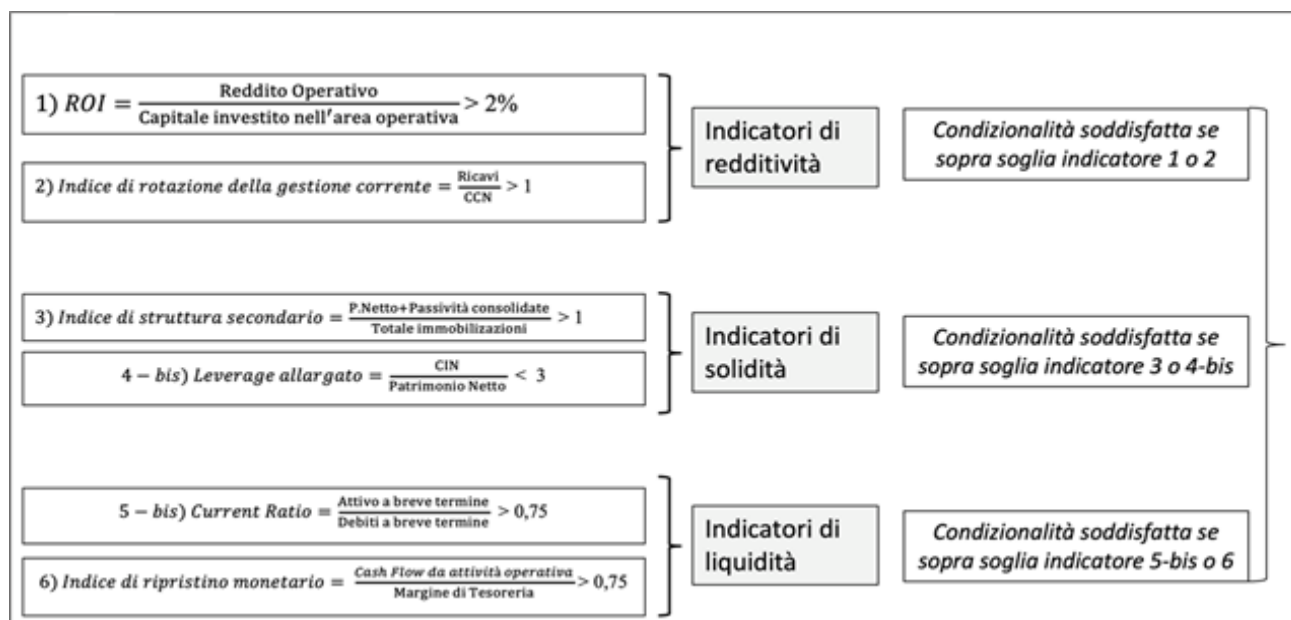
1) $ROI = \frac{\text{Reddito Operativo}}{\text{Capitale investito nell'area operativa}} > 2\%$

2) $Indice\ di\ rotazione\ della\ gestione\ corrente = \frac{\text{Ricavi}}{\text{CCN}} > 1$

Indicatori di redditività

*Condizionalità soddisfatta se sopra soglia indicatore 1 o 2*

3) $Indice\ di\ struttura\ secondario = \frac{\text{P.Netto+Passività consolidate}}{\text{Totale immobilizzazioni}} > 1$

$4 - bis)\ Leverage\ allargato = \frac{\text{CIN}}{\text{Patrimonio Netto}} < 3$

Indicatori di solidità

*Condizionalità soddisfatta se sopra soglia indicatore 3 o 4-bis*

$5 - bis)\ Current\ Ratio = \frac{\text{Attivo a breve termine}}{\text{Debiti a breve termine}} > 0,75$

6) $Indice\ di\ ripristino\ monetario = \frac{Cash\ Flow\ da\ attività\ operativa}{\text{Margine di Tesoreria}} > 0,75$

Indicatori di liquidità

*Condizionalità soddisfatta se sopra soglia indicatore 5-bis o 6*